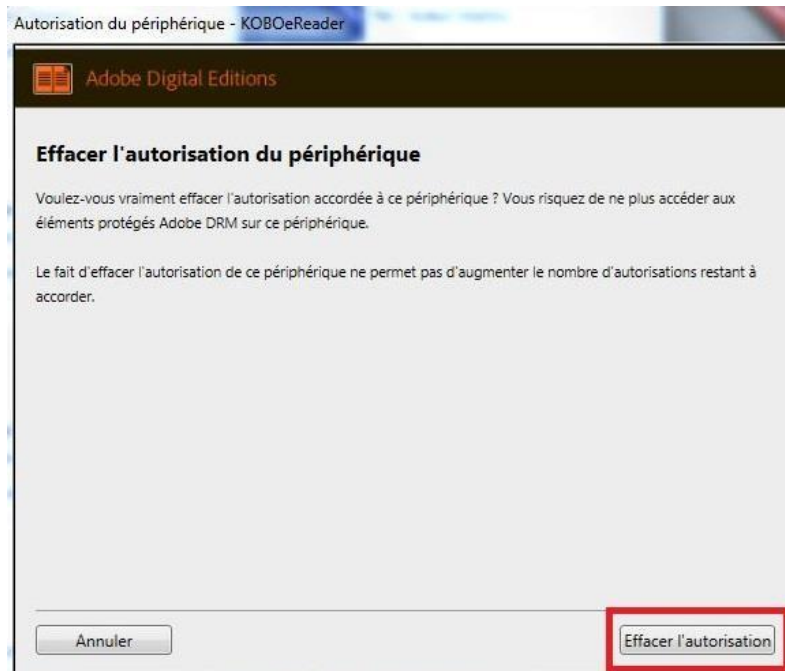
Autorisation du périphérique - KOBOeReader

Adobe Digital Editions

Effacer l'autorisation du périphérique

Voulez-vous vraiment effacer l'autorisation accordée à ce périphérique ? Vous risquez de ne plus accéder aux éléments protégés Adobe DRM sur ce périphérique.

Le fait d'effacer l'autorisation de ce périphérique ne permet pas d'augmenter le nombre d'autorisations restant à accorder.

Annuler

Effacer l'autorisation